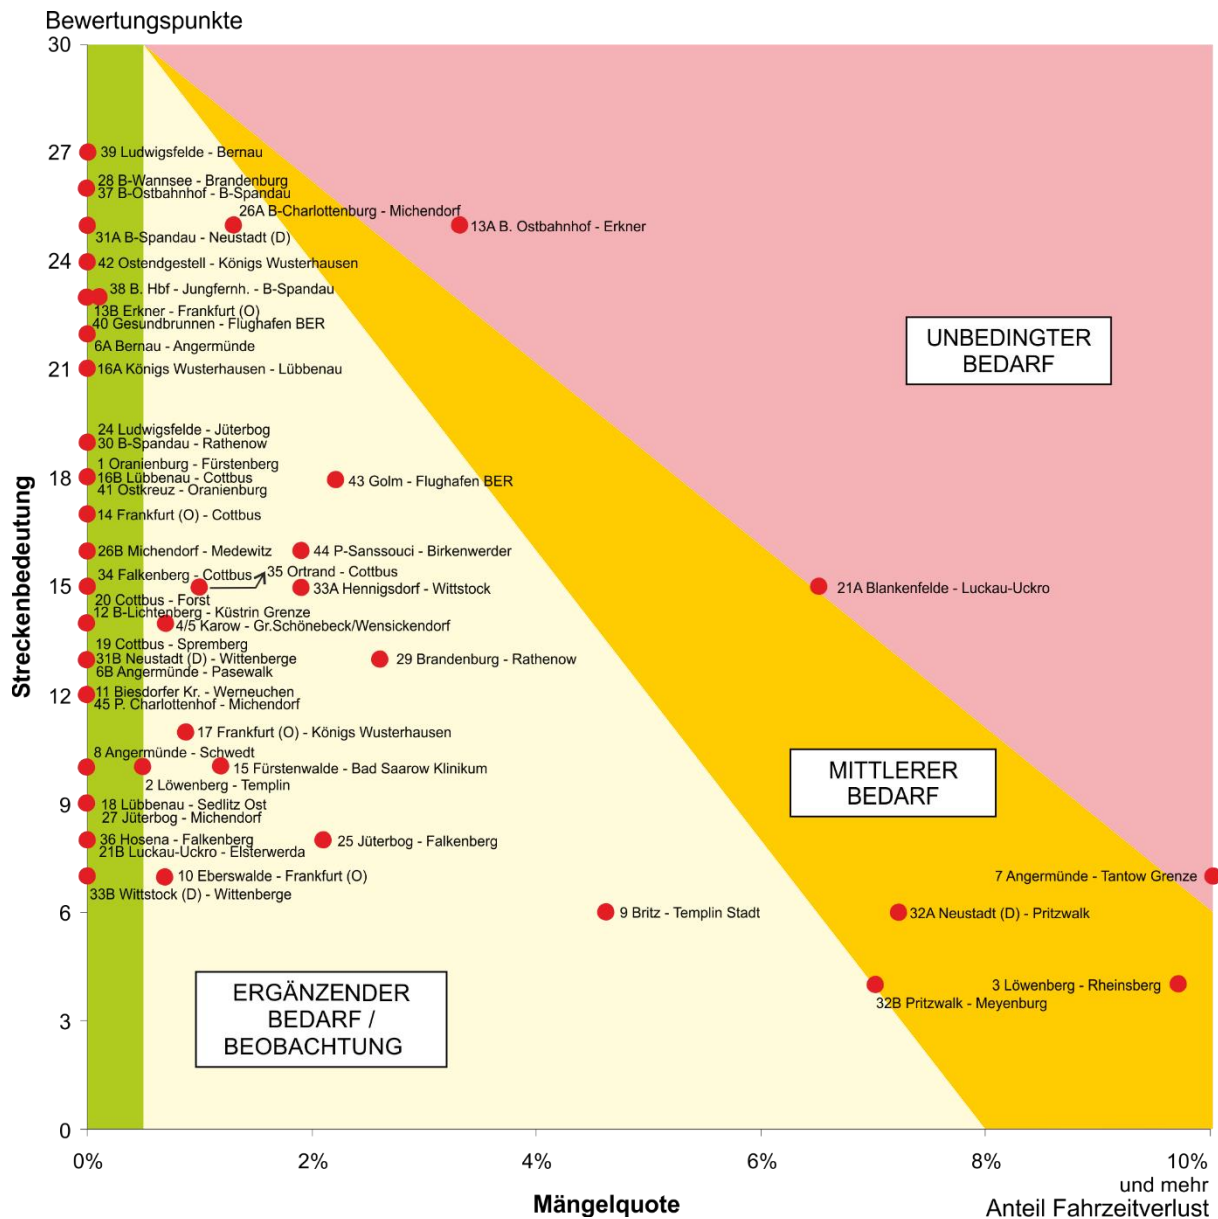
Bewertungspunkte

30
27
24
21
18
15
12
9
6
3
0

Streckenbedeutung

39 Ludwigsfelde - Bernau
28 B-Wannsee - Brandenburg
37 B-Ostbahnhof - B-Spandau
26A B-Charlottenburg - Michendorf
13A B. Ostbahnhof - Erkner
31A B-Spandau - Neustadt (D)
42 Ostendgestell - Königs Wusterhausen
38 B. Hbf - Jungfernh. - B-Spandau
13B Erkner - Frankfurt (O)
40 Gesundbrunnen - Flughafen BER
6A Bernau - Angermünde
16A Königs Wusterhausen - Lübbenau
24 Ludwigsfelde - Jüterbog
30 B-Spandau - Rathenow
1 Oranienburg - Fürstenberg
16B Lübbenau - Cottbus
41 Ostkreuz - Oranienburg
43 Golm - Flughafen BER
14 Frankfurt (O) - Cottbus
26B Michendorf - Medewitz
44 P-Sanssouci - Birkenwerder
34 Falkenberg - Cottbus
35 Ortrand - Cottbus
33A Hennigsdorf - Wittstock
20 Cottbus - Forst
12 B-Lichtenberg - Küstrin Grenze
4/5 Karow - Gr.Schönebeck/Wensickendorf
19 Cottbus - Spremberg
31B Neustadt (D) - Wittenberge
6B Angermünde - Pasewalk
29 Brandenburg - Rathenow
11 Biesdorfer Kr. - Werneuchen
45 P. Charlottenhof - Michendorf
17 Frankfurt (O) - Königs Wusterhausen
8 Angermünde - Schwedt
15 Fürstenwalde - Bad Saarow Klinikum
2 Löwenberg - Templin
18 Lübbenau - Sedlitz Ost
27 Jüterbog - Michendorf
36 Hosena - Falkenberg
21B Luckau-Uckro - Elsterwerda
25 Jüterbog - Falkenberg
10 Eberswalde - Frankfurt (O)
33B Wittstock (D) - Wittenberge
9 Britz - Templin Stadt
21A Blankenfelde - Luckau-Uckro
7 Angermünde - Tantow Grenze
32A Neustadt (D) - Pritzwalk
3 Löwenberg - Rheinsberg
32B Pritzwalk - Meyenburg

UNBEDINGTER BEDARF

MITTLERER BEDARF

ERGÄNZENDER BEDARF / BEOBACHTUNG

0%
2%
4%
6%
8%
10% und mehr

Mängelquote

Anteil Fahrzeitverlust